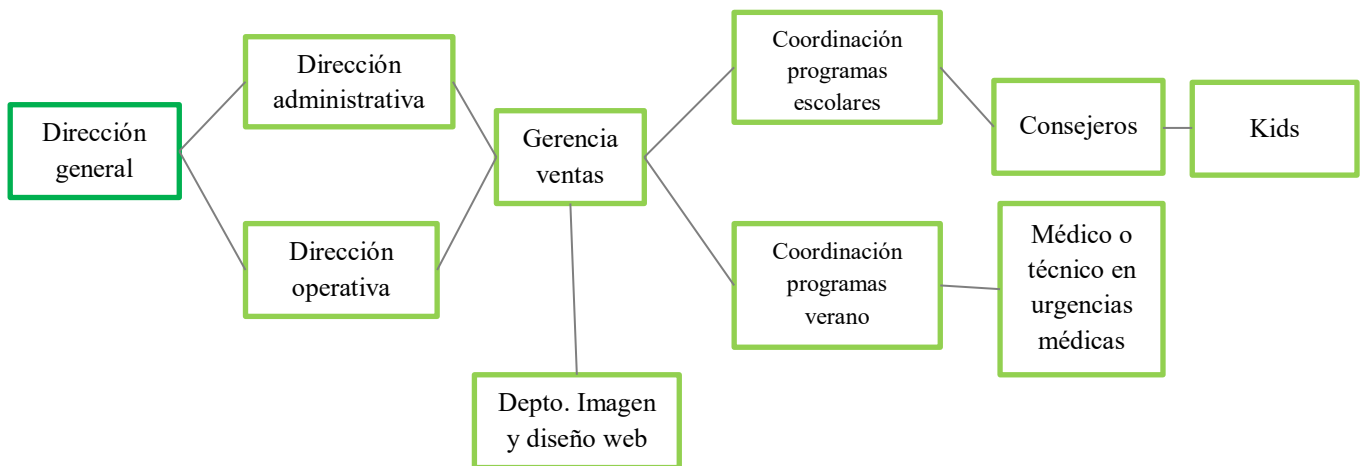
Dirección general

Dirección administrativa

Dirección operativa

Gerencia ventas

Depto. Imagen y diseño web

Coordinación programas escolares

Coordinación programas verano

Consejeros

Kids

Médico o técnico en urgencias médicas